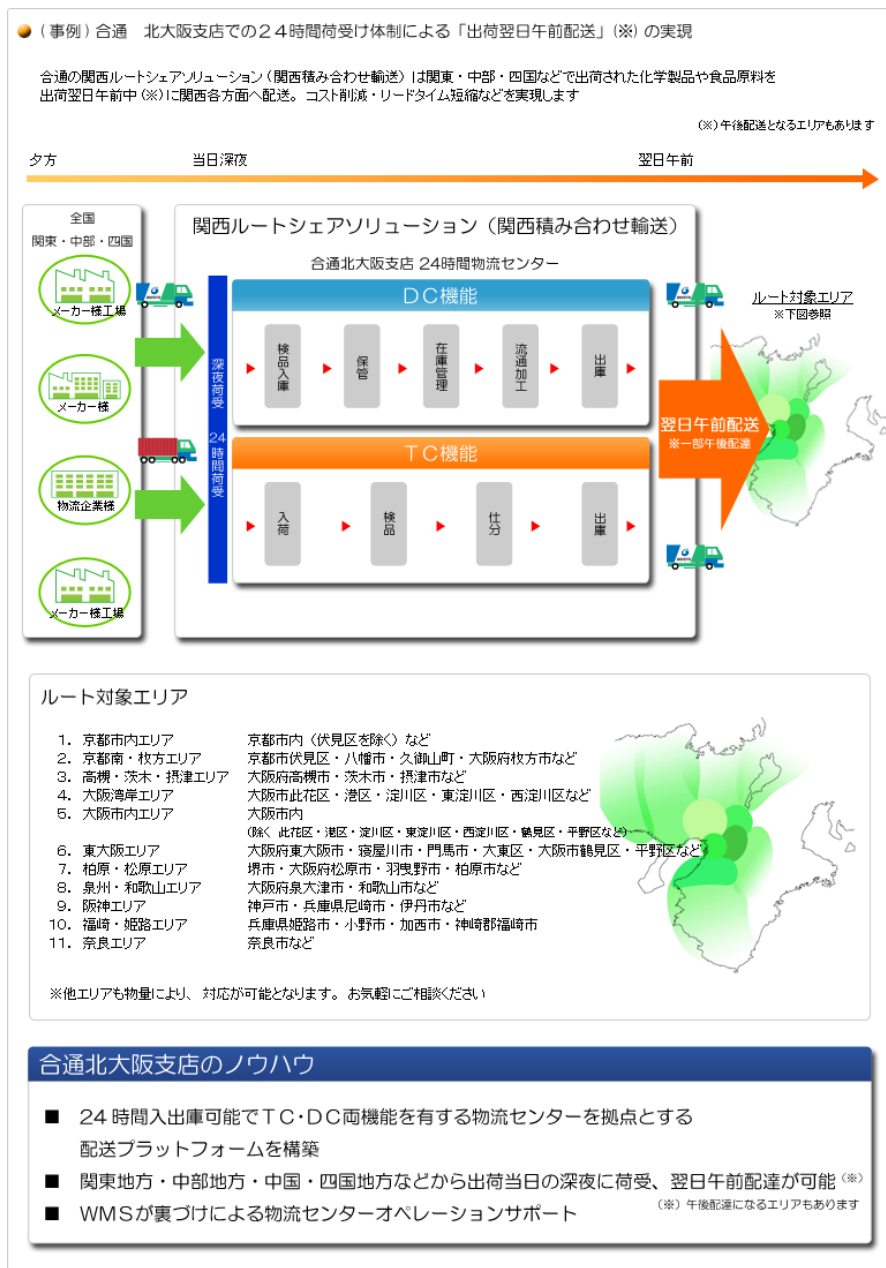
（事例）合通　北大阪支店での２４時間荷受け体制による「出荷翌日午前配送」（※）の実現

合通の関西ルートシェアソリューション（関西積み合わせ輸送）は関東・中部・四国などで出荷された化学製品や食品原料を出荷翌日午前中（※）に関西各方面へ配送。コスト削減・リードタイム短縮などを実現します

（※）午後配送となるエリアもあります

夕方　当日深夜　翌日午前

全国
関東・中部・四国

メーカー様工場
メーカー様
物流企業様
メーカー様工場

関西ルートシェアソリューション（関西積み合わせ輸送）

合通北大阪支店 24時間物流センター

深夜荷受
24時間荷受

DC機能
検品入庫　保管　在庫管理　流通加工　出庫

TC機能
入荷　検品　仕分　出庫

翌日午前配送
※一部午後配達

ルート対象エリア
※下図参照

ルート対象エリア

| | | |
|---|---|---|
| 1. | 京都市内エリア | 京都市内（伏見区を除く）など |
| 2. | 京都南・枚方エリア | 京都市伏見区・八幡市・久御山町・大阪府枚方市など |
| 3. | 高槻・茨木・摂津エリア | 大阪府高槻市・茨木市・摂津市など |
| 4. | 大阪湾岸エリア | 大阪府此花区・港区・淀川区・東淀川区・西淀川区など |
| 5. | 大阪市内エリア | 大阪市内（除く 此花区・港区・淀川区・東淀川区・西淀川区・鶴見区・平野区など） |
| 6. | 東大阪エリア | 大阪府東大阪市・寝屋川市・門真市・大東区・大阪市鶴見区・平野区など |
| 7. | 柏原・松原エリア | 堺市・大阪府松原市・羽曳野市・柏原市など |
| 8. | 泉州・和歌山エリア | 大阪府泉大津市・和歌山市など |
| 9. | 阪神エリア | 神戸市・兵庫県尼崎市・伊丹市など |
| 10. | 福崎・姫路エリア | 兵庫県姫路市・小野市・加西市・神崎郡福崎市 |
| 11. | 奈良エリア | 奈良市など |

※他エリアも物量により、対応が可能となります。お気軽にご相談ください

合通北大阪支店のノウハウ

■ 24時間入出庫可能でTC・DC両機能を有する物流センターを拠点とする配送プラットフォームを構築
■ 関東地方・中部地方・中国・四国地方などから出荷当日の深夜に荷受、翌日午前配達が可能（※）
■ WMSが裏づけによる物流センターオペレーションサポート
（※）午後配達になるエリアもあります